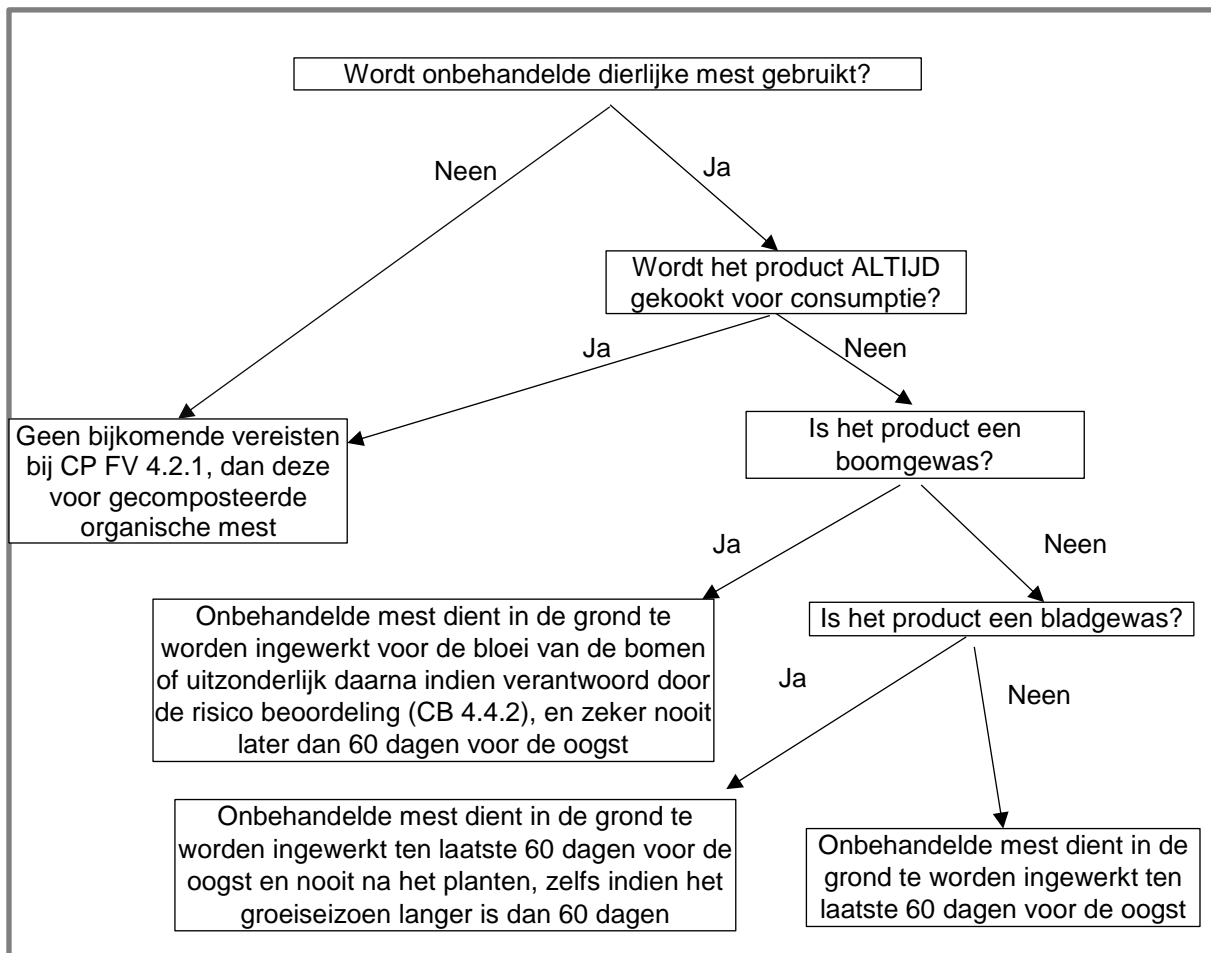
Wordt onbehandelde dierlijke mest gebruikt?

Neen

Ja

Wordt het product ALTIJD gekookt voor consumptie?

Ja

Neen

Geen bijkomende vereisten bij CP FV 4.2.1, dan deze voor gecomposteerde organische mest

Is het product een boomgewas?

Ja

Neen

Onbehandelde mest dient in de grond te worden ingewerkt voor de bloei van de bomen of uitzonderlijk daarna indien verantwoord door de risico beoordeling (CB 4.4.2), en zeker nooit later dan 60 dagen voor de oogst

Is het product een bladgewas?

Ja

Neen

Onbehandelde mest dient in de grond te worden ingewerkt ten laatste 60 dagen voor de oogst en nooit na het planten, zelfs indien het groeiseizoen langer is dan 60 dagen

Onbehandelde mest dient in de grond te worden ingewerkt ten laatste 60 dagen voor de oogst